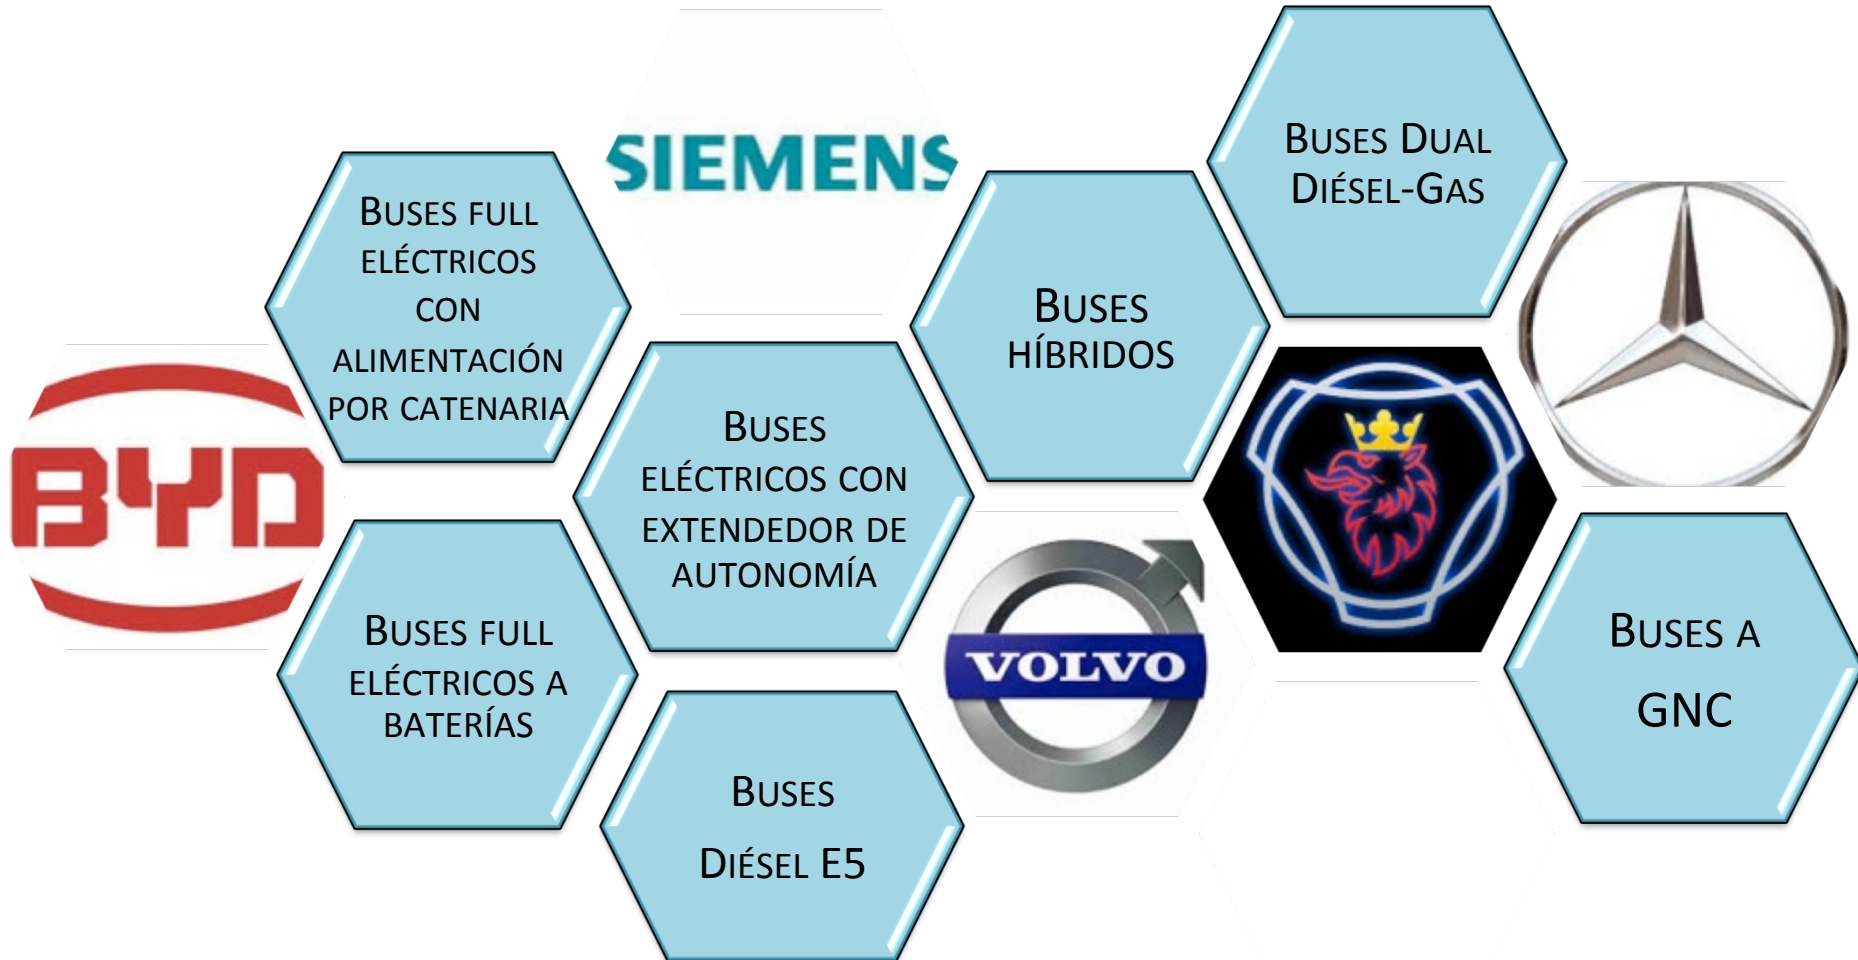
SIEMENS

Buses full eléctricos con alimentación por catenaria

Buses Dual Diésel-Gas

Buses híbridos

BYD

Buses eléctricos con extendedor de autonomía

Buses full eléctricos a baterías

VOLVO

Buses a GNC

Buses Diésel E5